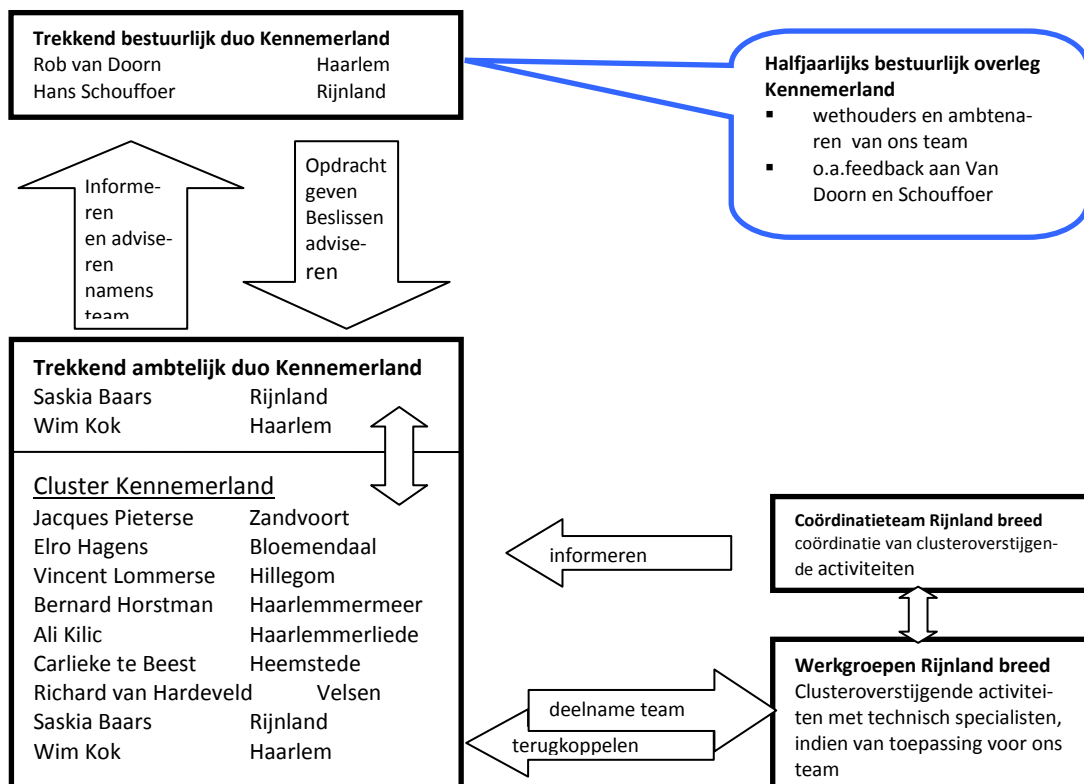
**Trekkend bestuurlijk duo Kennemerland**
Rob van Doorn Haarlem
Hans Schouffoer Rijnland

**Halfjaarlijks bestuurlijk overleg Kennemerland**
- wethouders en ambtenaren van ons team
- o.a.feedback aan Van Doorn en Schouffoer

Informeren en adviseren namens team

Opdracht geven Beslissen adviseren

**Trekkend ambtelijk duo Kennemerland**
Saskia Baars Rijnland
Wim Kok Haarlem

Cluster Kennemerland
Jacques Pieterse Zandvoort
Elro Hagens Bloemendaal
Vincent Lommerse Hillegom
Bernard Horstman Haarlemmermeer
Ali Kilic Haarlemmerliede
Carlieke te Beest Heemstede
Richard van Hardeveld Velsen
Saskia Baars Rijnland
Wim Kok Haarlem

informeren

**Coördinatieteam Rijnland breed**
coördinatie van clusteroverstijgende activiteiten

deelname team

terugkoppelen

**Werkgroepen Rijnland breed**
Clusteroverstijgende activiteiten met technisch specialisten, indien van toepassing voor ons team